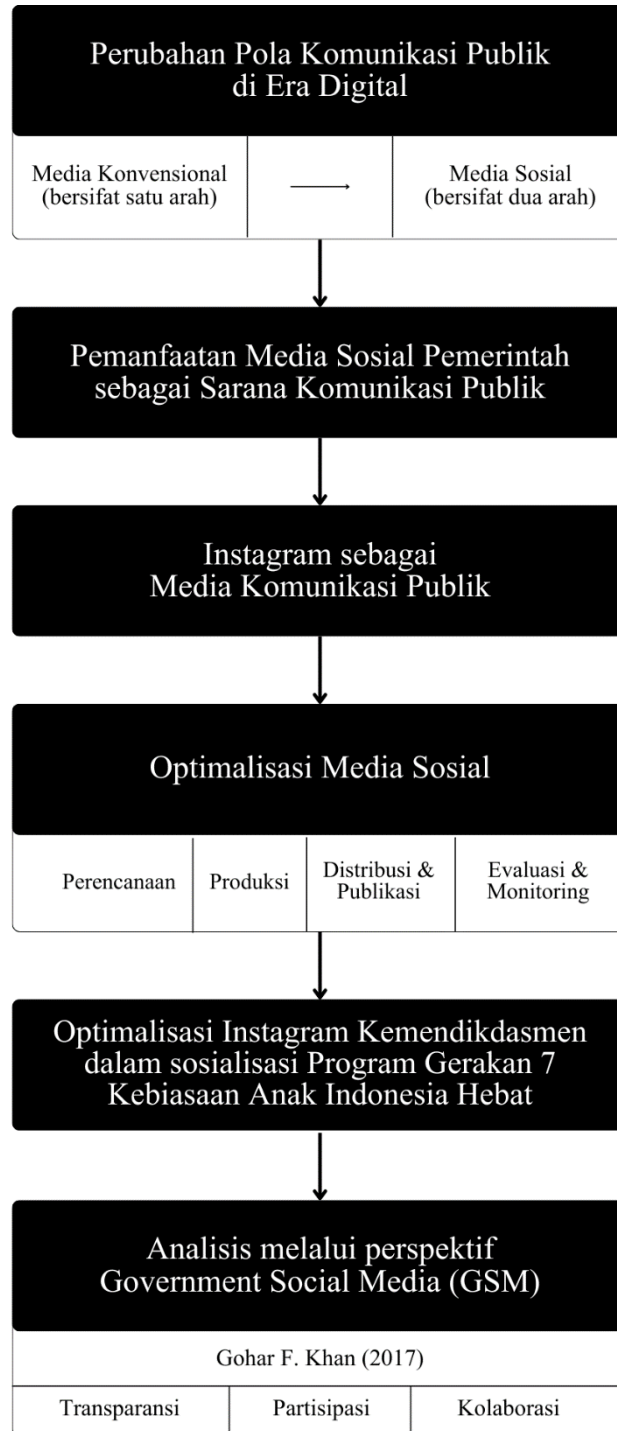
Perubahan Pola Komunikasi Publik di Era Digital

| Media Konvensional (bersifat satu arah) | ⟶ | Media Sosial (bersifat dua arah) |
|---|---|---|

Pemanfaatan Media Sosial Pemerintah sebagai Sarana Komunikasi Publik

Instagram sebagai Media Komunikasi Publik

Optimalisasi Media Sosial

| Perencanaan | Produksi | Distribusi & Publikasi | Evaluasi & Monitoring |
|---|---|---|---|

Optimalisasi Instagram Kemendikdasmen dalam sosialisasi Program Gerakan 7 Kebiasaan Anak Indonesia Hebat

Analisis melalui perspektif Government Social Media (GSM)

Gohar F. Khan (2017)

| Transparansi | Partisipasi | Kolaborasi |
|---|---|---|